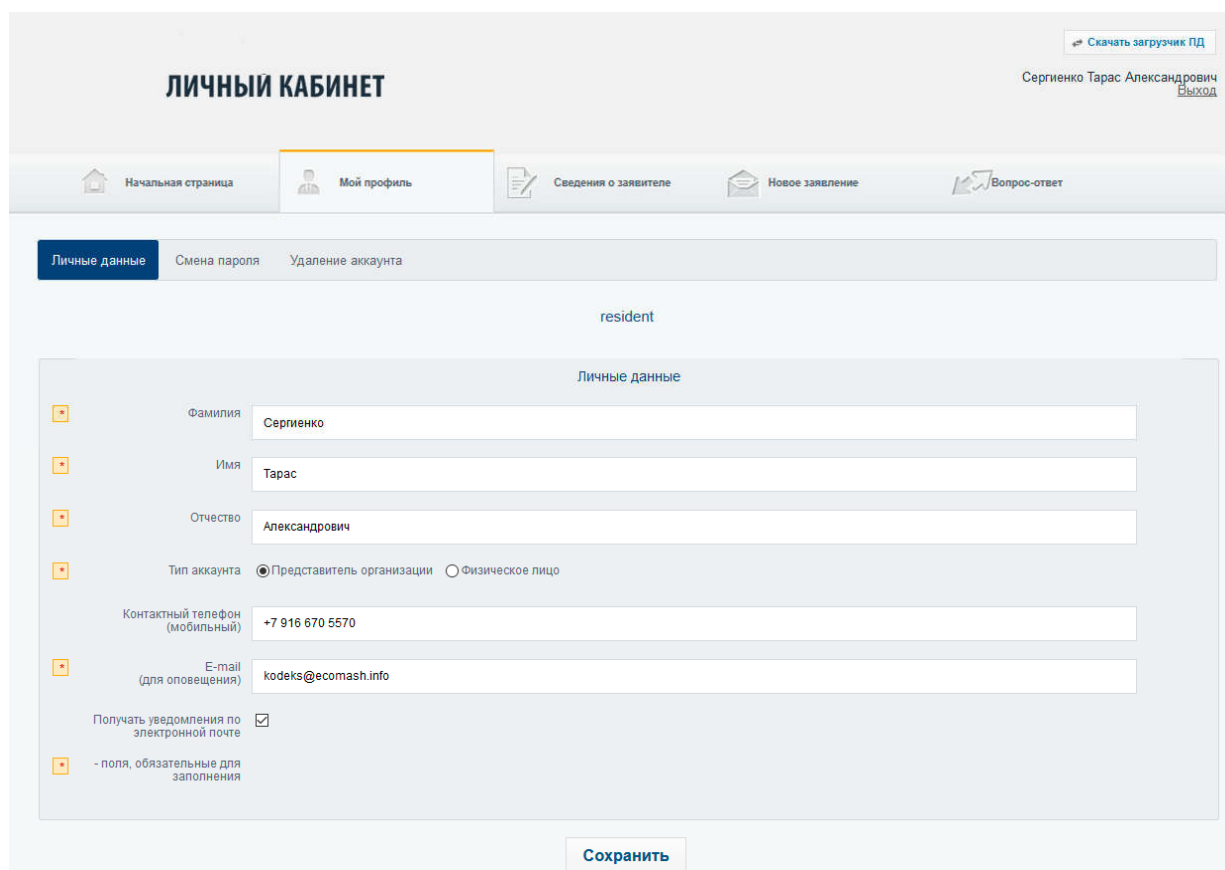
Скачать загрузчик ПД

ЛИЧНЫЙ КАБИНЕТ

Сергиенко Тарас Александрович
Выход

Начальная страница
Мой профиль
Сведения о заявителе
Новое заявление
Вопрос-ответ

Личные данные
Смена пароля
Удаление аккаунта

resident

Личные данные

*
Фамилия
Сергиенко

*
Имя
Тарас

*
Отчество
Александрович

*
Тип аккаунта
Представитель организации
Физическое лицо

Контактный телефон (мобильный)
+7 916 670 5570

*
E-mail (для оповещения)
kodeks@ecomash.info

Получать уведомления по электронной почте

*
- поля, обязательные для заполнения

Сохранить